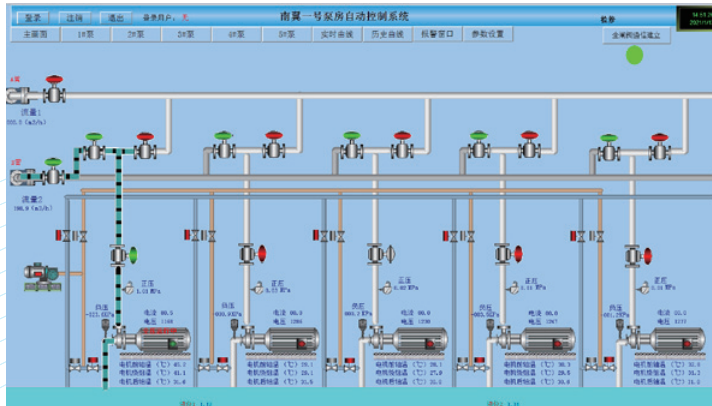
登录 注销 退出 当前用户：无
南翼一号泵房自动控制系统
主画面 1#泵 2#泵 3#泵 4#泵 5#泵 实时曲线 历史曲线 报警窗口 参数设置
报警
全部阀门信道正
A泵
流量1
3333.0 (m3/h)
B泵
流量2
386.9 (m3/h)
正压 0.01 MPa
负压 -823.45KPa
电流 86.5
电压 1166
电机前轴温 (℃) 40.3
电机后轴温 (℃) 41.1
电机前轴温 (℃) 31.0
正压 0.01 MPa
负压 -999.9KPa
电流 86.0
电压 1096
电机前轴温 (℃) 29.1
电机后轴温 (℃) 28.1
电机前轴温 (℃) 31.0
正压 0.02 MPa
负压 -999.9KPa
电流 86.0
电压 1090
电机前轴温 (℃) 28.1
电机后轴温 (℃) 27.8
电机前轴温 (℃) 31.1
正压 0.01 MPa
负压 -993.5KPa
电流 86.0
电压 1097
电机前轴温 (℃) 30.3
电机后轴温 (℃) 29.8
电机前轴温 (℃) 30.6
正压 0.00 MPa
负压 -981.2KPa
电流 55.0
电压 1177
电机前轴温 (℃) 30.5
电机后轴温 (℃) 30.2
电机前轴温 (℃) 30.2